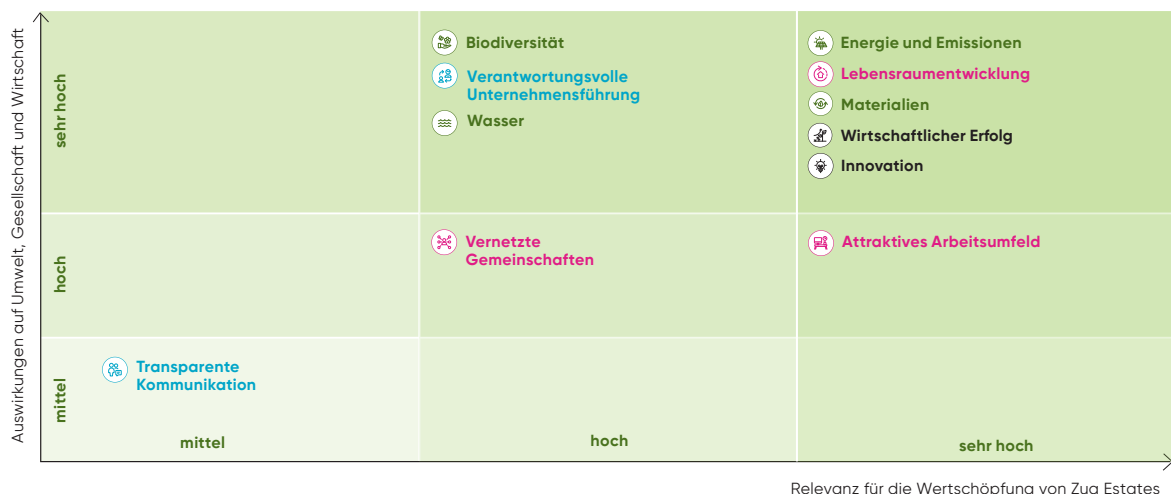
Auswirkungen auf Umwelt, Gesellschaft und Wirtschaft

sehr hoch

Biodiversität

Verantwortungsvolle Unternehmensführung

Wasser

Energie und Emissionen

Lebensraumentwicklung

Materialien

Wirtschaftlicher Erfolg

Innovation

hoch

Vernetzte Gemeinschaften

Attraktives Arbeitsumfeld

mittel

Transparente Kommunikation

mittel

hoch

sehr hoch

Relevanz für die Wertschöpfung von Zug Estates